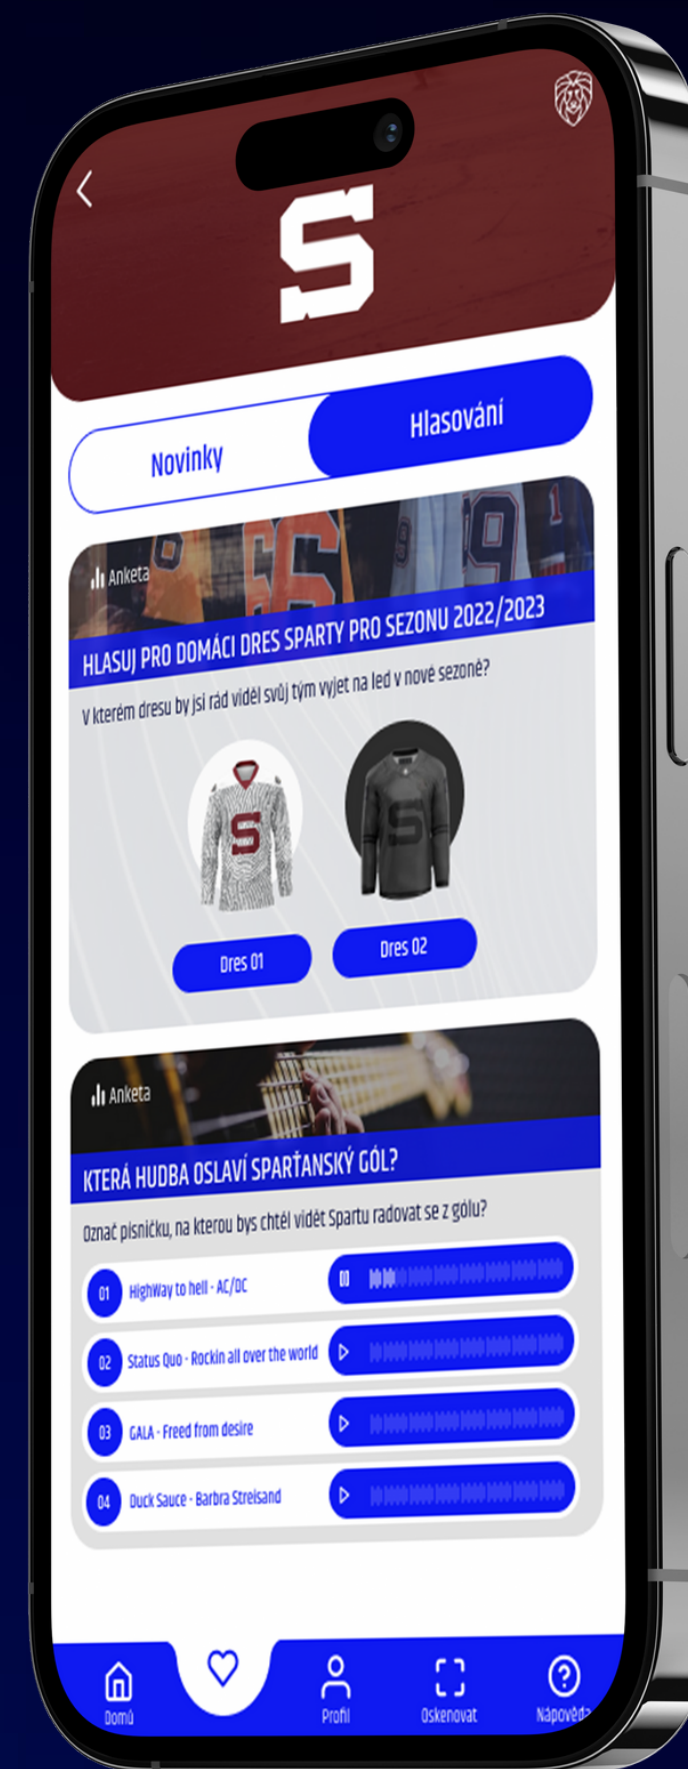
Novinky

Hlasování

Anketa

HLASUJ PRO DOMÁCI DRES SPARTY PRO SEZONU 2022/2023

V kterém dresu by jsi rád viděl svůj tým vyjet na led v nové sezoně?

Dres 01

Dres 02

Anketa

KTERÁ HUDBA OSLAVÍ SPARŤANSKÝ GÓL?

Označ písničku, na kterou bys chtěl vidět Spartu radovat se z gólu?

01 HighWay to hell - AC/DC

02 Status Quo - Rockin all over the world

03 GALA - Freed from desire

04 Duck Sauce - Barbra Streisand

Domů

Profil

Oskenovat

Nápověda